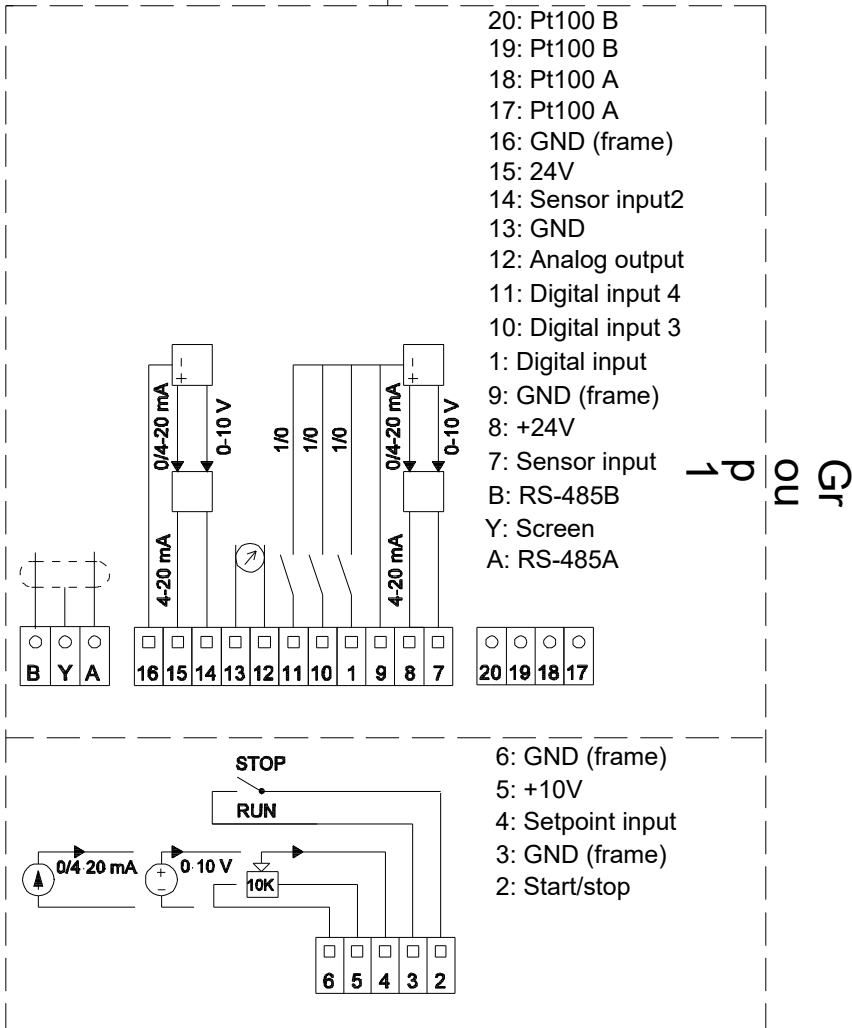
20: Pt100 B
19: Pt100 B
18: Pt100 A
17: Pt100 A
16: GND (frame)
15: 24V
14: Sensor input2
13: GND
12: Analog output
11: Digital input 4
10: Digital input 3
1: Digital input
9: GND (frame)
8: +24V
7: Sensor input
B: RS-485B
Y: Screen
A: RS-485A

Group 1

0/4-20 mA
0-10 V
1/0
1/0
1/0
0/4-20 mA
0-10 V
4-20 mA
4-20 mA

| B | Y | A |
|---|---|---|

| 16 | 15 | 14 | 13 | 12 | 11 | 10 | 1 | 9 | 8 | 7 |
|---|---|---|---|---|---|---|---|---|---|---|

| 20 | 19 | 18 | 17 |
|---|---|---|---|

STOP
RUN
0/4-20 mA
0-10 V
10K

| 6 | 5 | 4 | 3 | 2 |
|---|---|---|---|---|

6: GND (frame)
5: +10V
4: Setpoint input
3: GND (frame)
2: Start/stop